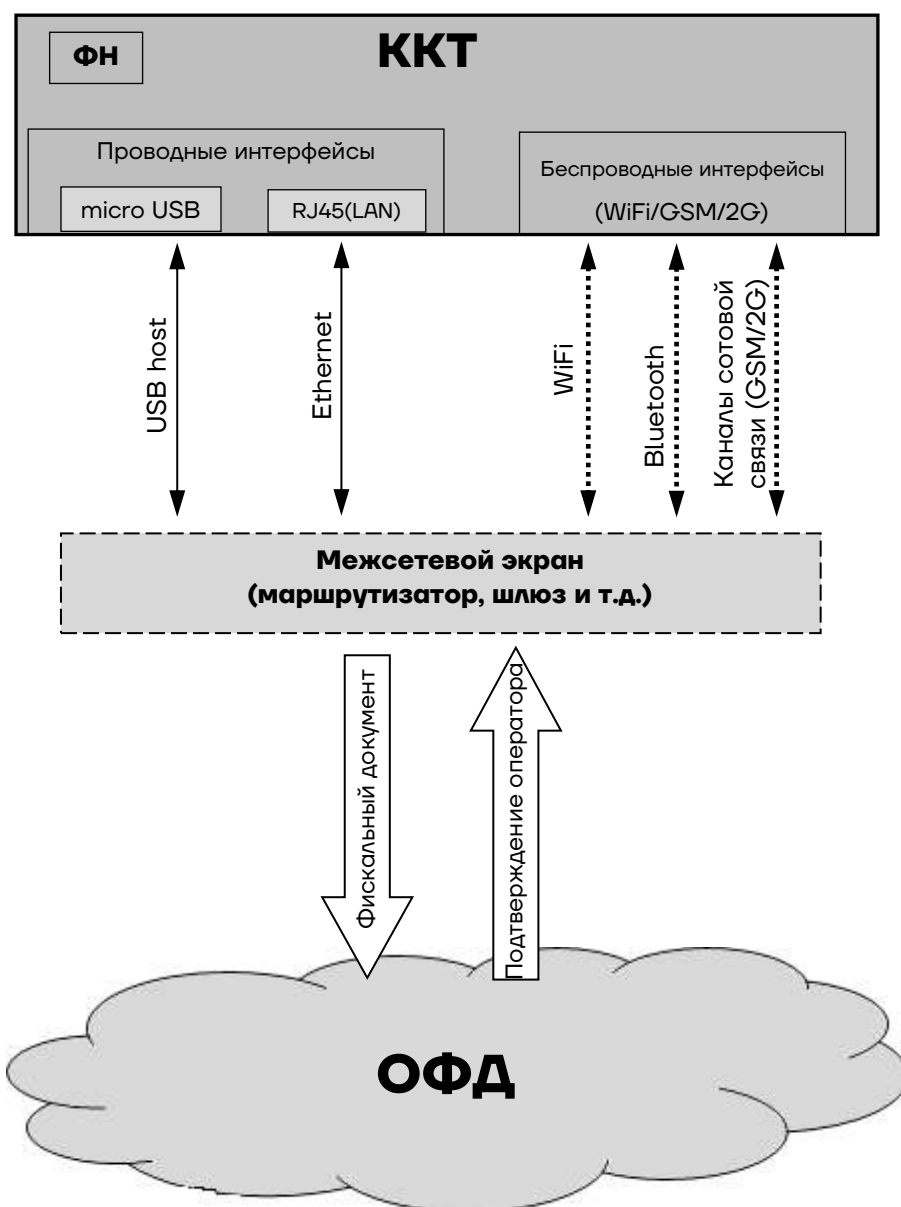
ФН

ККТ

Проводные интерфейсы

micro USB

RJ45(LAN)

Беспроводные интерфейсы

(WiFi/GSM/2G)

USB host

Ethernet

WiFi

Bluetooth

Каналы сотовой связи (GSM/2G)

Межсетевой экран
(маршрутизатор, шлюз и т.д.)

Фискальный документ

Подтверждение оператора

ОФД